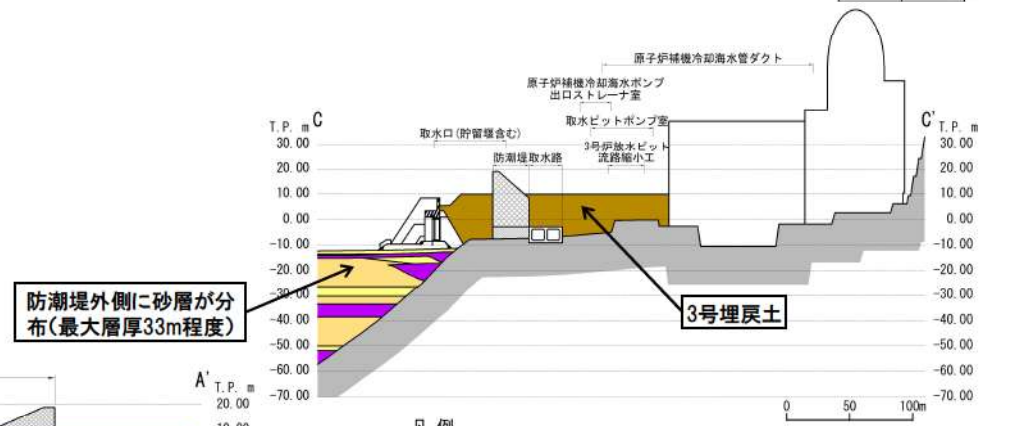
原子炉補機冷却海水管ダクト

原子炉補機冷却海水ポンプ
出口ストレーナ室

T.P. m C
C'
T.P. m

取水口(貯留堰含む)

取水ピットポンプ室

防潮堤取水路

3号炉放水ピット
流路縮小工

30.00
20.00
10.00
0.00
-10.00
-20.00
-30.00
-40.00
-50.00
-60.00
-70.00

30.00
20.00
10.00
0.00
-10.00
-20.00
-30.00
-40.00
-50.00
-60.00
-70.00

防潮堤外側に砂層が分布(最大層厚33m程度)

3号埋戻土

A' T.P. m
20.00

0 50 100m

凡 例